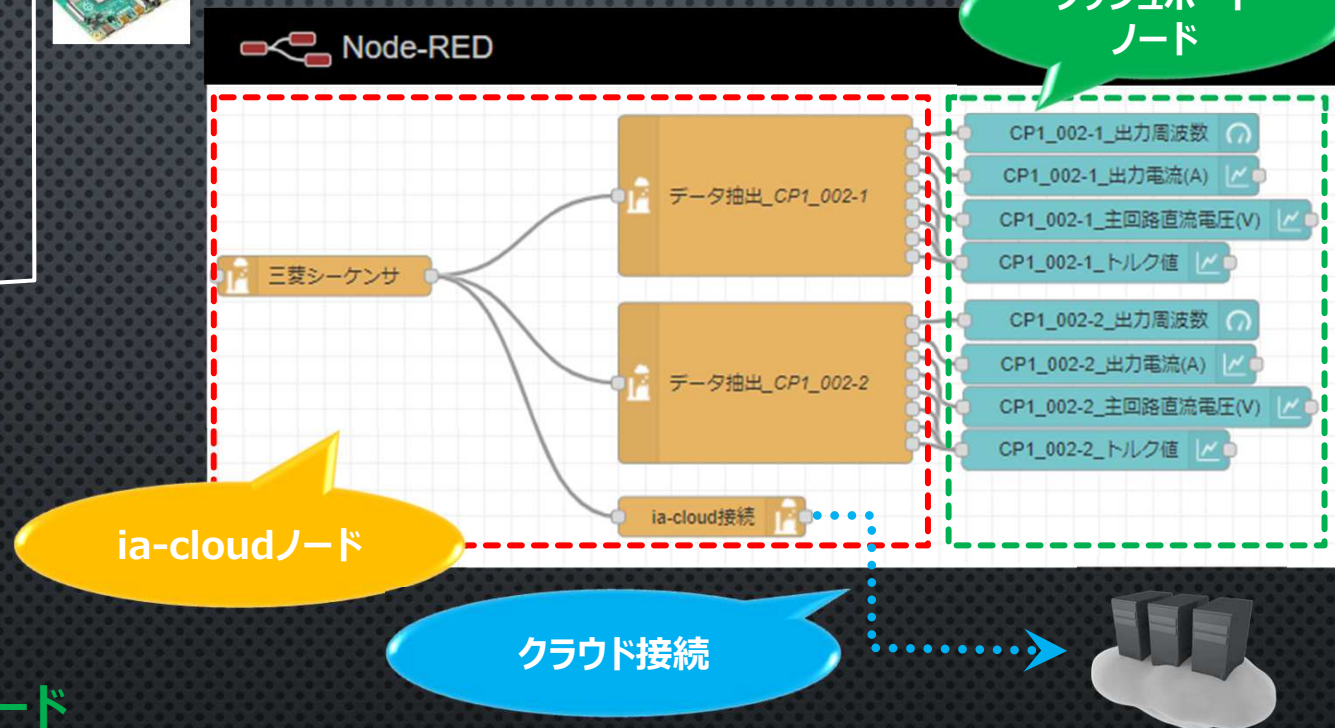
Node-RED

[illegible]
ノード

三菱シーケンサ

データ抽出_CP1_002-1

データ抽出_CP1_002-2

ia-cloud接続

CP1_002-1_出力周波数
CP1_002-1_出力電流(A)
CP1_002-1_主回路直流電圧(V)
CP1_002-1_トルク値
CP1_002-2_出力周波数
CP1_002-2_出力電流(A)
CP1_002-2_主回路直流電圧(V)
CP1_002-2_トルク値

ia-cloudノード

クラウド接続

ード